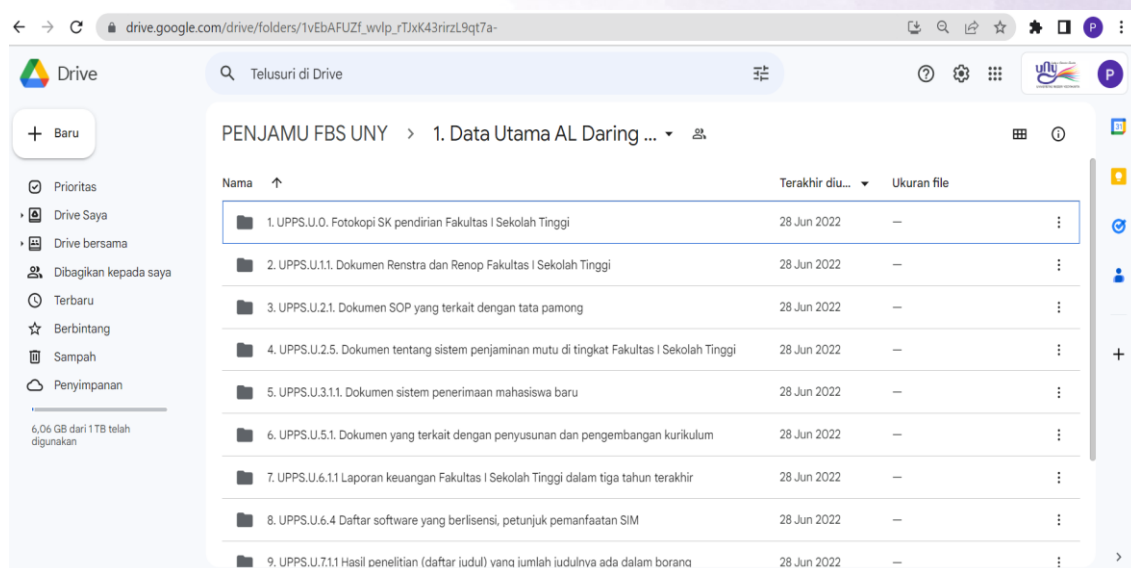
drive.google.com/drive/folders/1vEbAFUZf_wvlp_rTJxK43rirzL9qt7a-

Drive

Telusuri di Drive

P

Baru

Prioritas
Drive Saya
Drive bersama
Dibagikan kepada saya
Terbaru
Berbintang
Sampah
Penyimpanan

6,06 GB dari 1 TB telah digunakan

PENJAMU FBS UNY > 1. Data Utama AL Daring ...

| Nama ↑ | Terakhir diu... | Ukuran file |
|---|---|---|
| 1. UPPS.U.0. Fotokopi SK pendirian Fakultas I Sekolah Tinggi | 28 Jun 2022 | — |
| 2. UPPS.U.1.1. Dokumen Renstra dan Renop Fakultas I Sekolah Tinggi | 28 Jun 2022 | — |
| 3. UPPS.U.2.1. Dokumen SOP yang terkait dengan tata pamong | 28 Jun 2022 | — |
| 4. UPPS.U.2.5. Dokumen tentang sistem penjaminan mutu di tingkat Fakultas I Sekolah Tinggi | 28 Jun 2022 | — |
| 5. UPPS.U.3.1.1. Dokumen sistem penerimaan mahasiswa baru | 28 Jun 2022 | — |
| 6. UPPS.U.5.1. Dokumen yang terkait dengan penyusunan dan pengembangan kurikulum | 28 Jun 2022 | — |
| 7. UPPS.U.6.1.1 Laporan keuangan Fakultas I Sekolah Tinggi dalam tiga tahun terakhir | 28 Jun 2022 | — |
| 8. UPPS.U.6.4 Daftar software yang berlisensi, petunjuk pemanfaatan SIM | 28 Jun 2022 | — |
| 9. UPPS.U.7.1.1 Hasil penelitian (daftar judul) yang jumlah judulnya ada dalam borang | 28 Jun 2022 | — |